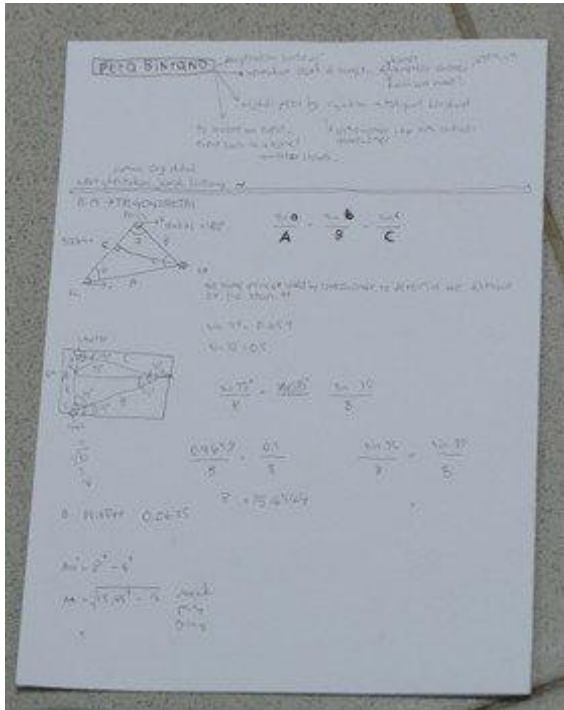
PETA BINTANG

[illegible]

$\frac{\sin a}{A} = \frac{\sin b}{B} = \frac{\sin c}{C}$

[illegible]

$\sin 77 = 0.974$

$\sin 30 = 0.5$

$\frac{\sin 77°}{x} = \frac{\sin 30°}{5}$

$\frac{0.9743}{x} = \frac{0.5}{5}$

$\frac{\sin 30}{x} = \frac{\sin 77}{5}$

$x = 15.4764$

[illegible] 0.0635

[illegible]